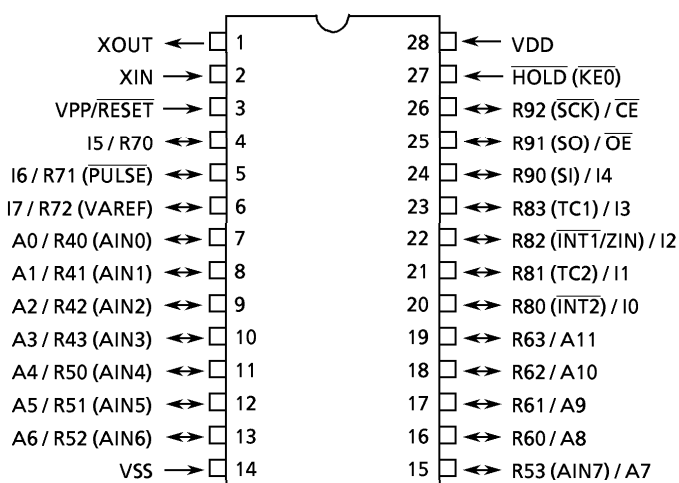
XOUT 1
XIN 2
VPP/$\overline{RESET}$ 3
I5 / R70 4
I6 / R71 ($\overline{PULSE}$) 5
I7 / R72 (VAREF) 6
A0 / R40 (AIN0) 7
A1 / R41 (AIN1) 8
A2 / R42 (AIN2) 9
A3 / R43 (AIN3) 10
A4 / R50 (AIN4) 11
A5 / R51 (AIN5) 12
A6 / R52 (AIN6) 13
VSS 14

28 VDD
27 $\overline{HOLD}$ ($\overline{KE0}$)
26 R92 ($\overline{SCK}$) / $\overline{CE}$
25 R91 (SO) / $\overline{OE}$
24 R90 (SI) / I4
23 R83 (TC1) / I3
22 R82 ($\overline{INT1}$/ZIN) / I2
21 R81 (TC2) / I1
20 R80 ($\overline{INT2}$) / I0
19 R63 / A11
18 R62 / A10
17 R61 / A9
16 R60 / A8
15 R53 (AIN7) / A7